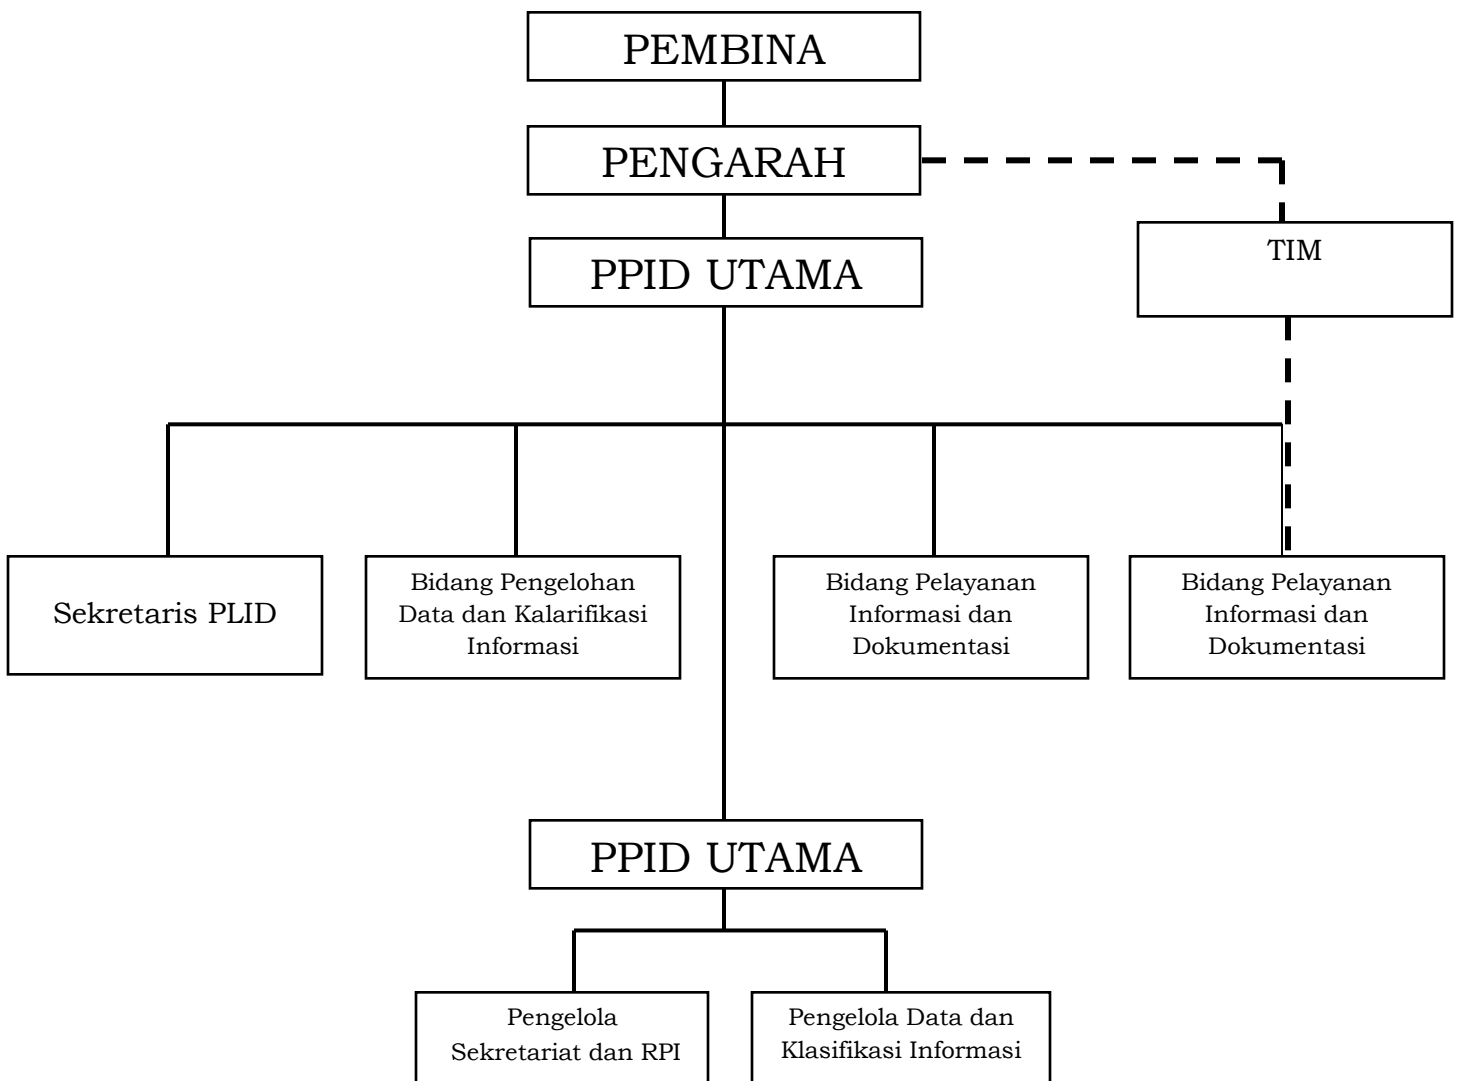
PEMBINA

PENGARAH

TIM

PPID UTAMA

Sekretaris PLID

Bidang Pengelohan Data dan Kalarifikasi Informasi

Bidang Pelayanan Informasi dan Dokumentasi

Bidang Pelayanan Informasi dan Dokumentasi

PPID UTAMA

Pengelola Sekretariat dan RPI

Pengelola Data dan Klasifikasi Informasi